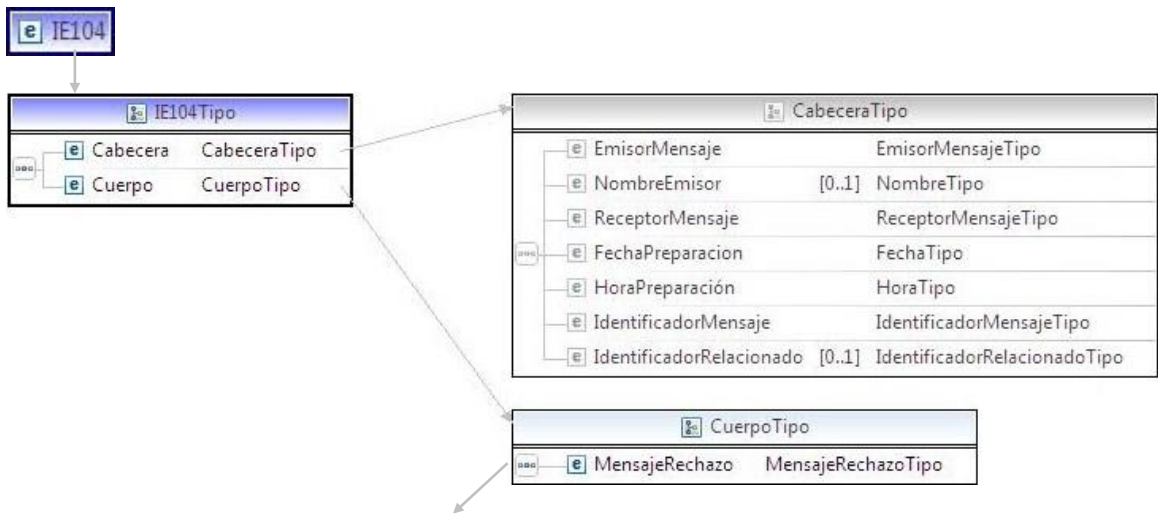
e IE104

IE104Tipo

| | |
|---|---|
| e Cabecera | CabeceraTipo |
| e Cuerpo | CuerpoTipo |

CabeceraTipo

| | | |
|---|---|---|
| e EmisorMensaje | | EmisorMensajeTipo |
| e NombreEmisor | [0..1] | NombreTipo |
| e ReceptorMensaje | | ReceptorMensajeTipo |
| e FechaPreparacion | | FechaTipo |
| e HoraPreparación | | HoraTipo |
| e IdentificadorMensaje | | IdentificadorMensajeTipo |
| e IdentificadorRelacionado | [0..1] | IdentificadorRelacionadoTipo |

CuerpoTipo

| | |
|---|---|
| e MensajeRechazo | MensajeRechazoTipo |